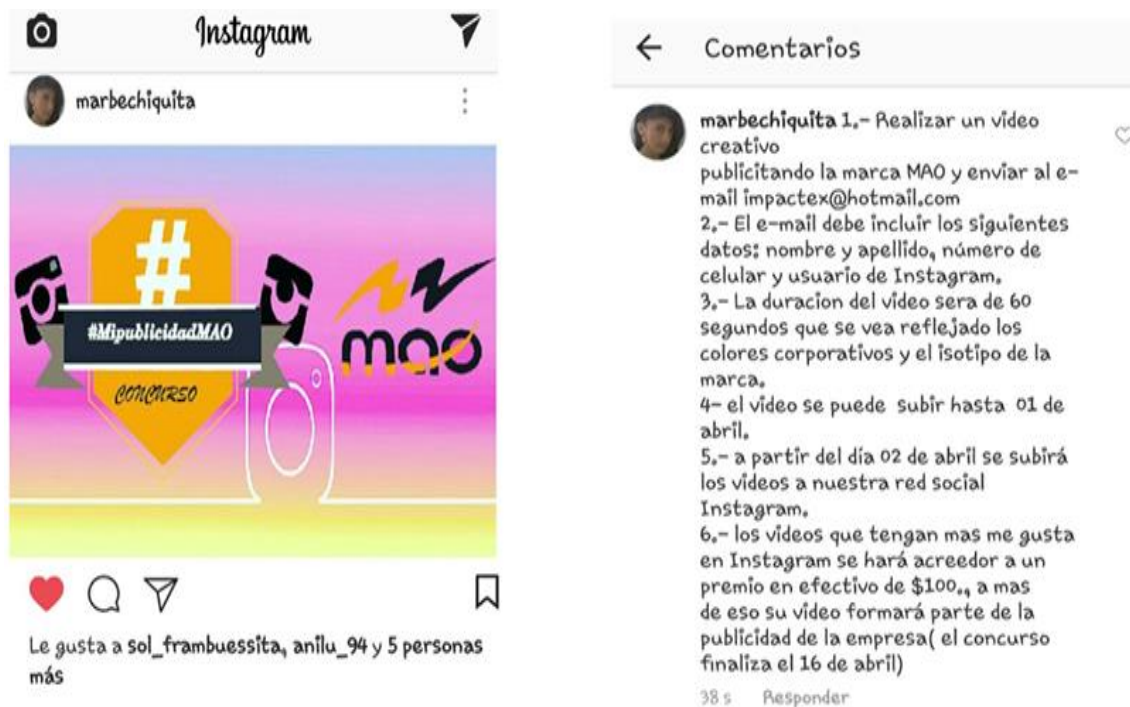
Instagram

marbechiquita

#

#MipublicidadMAO

CONCURSO

mao

Le gusta a sol_frambuessita, anilu_94 y 5 personas más

Comentarios

marbechiquita 1.- Realizar un video creativo publicitando la marca MAO y enviar al e-mail impactex@hotmail.com
2.- El e-mail debe incluir los siguientes datos: nombre y apellido, número de celular y usuario de Instagram.
3.- La duracion del video sera de 60 segundos que se vea reflejado los colores corporativos y el isotipo de la marca.
4- el video se puede subir hasta 01 de abril.
5.- a partir del día 02 de abril se subirá los videos a nuestra red social Instagram.
6.- los videos que tengan mas me gusta en Instagram se hará acreedor a un premio en efectivo de $100., a mas de eso su video formará parte de la publicidad de la empresa( el concurso finaliza el 16 de abril)

38 s Responder